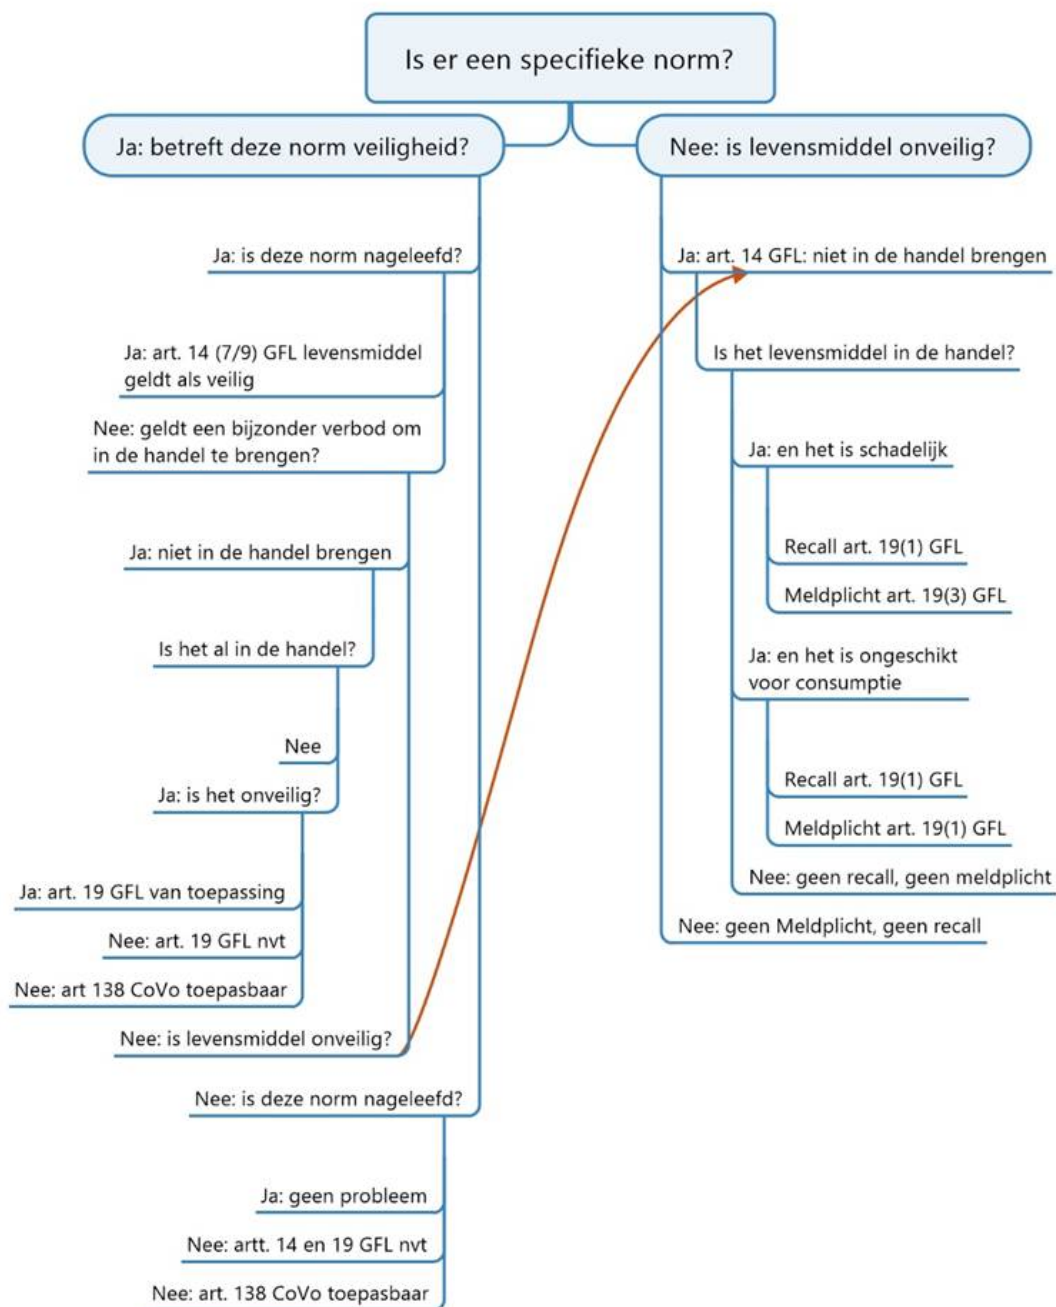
Is er een specifieke norm?

Ja: betreft deze norm veiligheid?

Ja: is deze norm nageleefd?

Ja: art. 14 (7/9) GFL levensmiddel geldt als veilig

Nee: geldt een bijzonder verbod om in de handel te brengen?

Ja: niet in de handel brengen

Is het al in de handel?

Nee

Ja: is het onveilig?

Ja: art. 19 GFL van toepassing

Nee: art. 19 GFL nvt

Nee: art 138 CoVo toepasbaar

Nee: is levensmiddel onveilig?

Nee: is deze norm nageleefd?

Ja: geen probleem

Nee: artt. 14 en 19 GFL nvt

Nee: art. 138 CoVo toepasbaar

Nee: is levensmiddel onveilig?

Ja: art. 14 GFL: niet in de handel brengen

Is het levensmiddel in de handel?

Ja: en het is schadelijk

Recall art. 19(1) GFL

Meldplicht art. 19(3) GFL

Ja: en het is ongeschikt voor consumptie

Recall art. 19(1) GFL

Meldplicht art. 19(1) GFL

Nee: geen recall, geen meldplicht

Nee: geen Meldplicht, geen recall